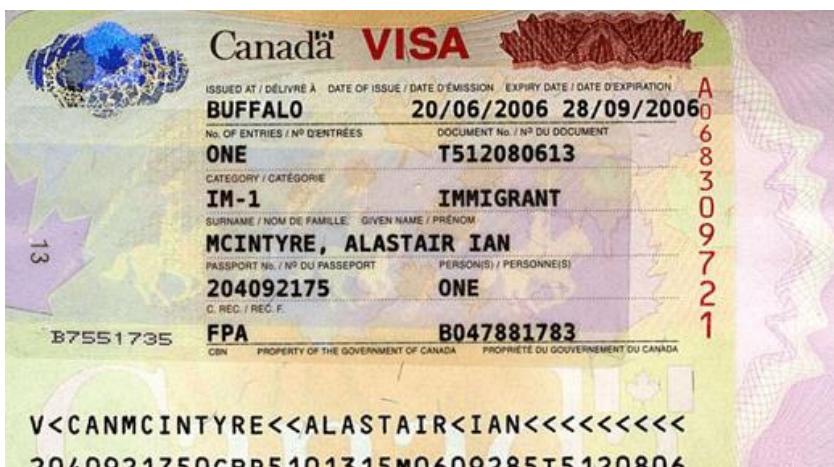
Canada VISA

ISSUED AT / DÉLIVRÉ À DATE OF ISSUE / DATE D'ÉMISSION EXPIRY DATE / DATE D'EXPIRATION
BUFFALO 20/06/2006 28/09/2006

No. OF ENTRIES / Nº D'ENTRÉES DOCUMENT No. / Nº DU DOCUMENT
ONE T512080613

CATEGORY / CATÉGORIE
IM-1 IMMIGRANT

SURNAME / NOM DE FAMILLE GIVEN NAME / PRÉNOM
MCINTYRE, ALASTAIR IAN

PASSPORT No. / Nº DU PASSEPORT PERSON(S) / PERSONNE(S)
204092175 ONE

C. REC. / REC. F.
B7551735 FPA B047881783
CBN PROPERTY OF THE GOVERNMENT OF CANADA PROPRIÉTÉ DU GOUVERNEMENT DU CANADA

A068830972 1

13

V<CANMCINTYRE<<ALASTAIR<IAN<<<<<<<<<
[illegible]